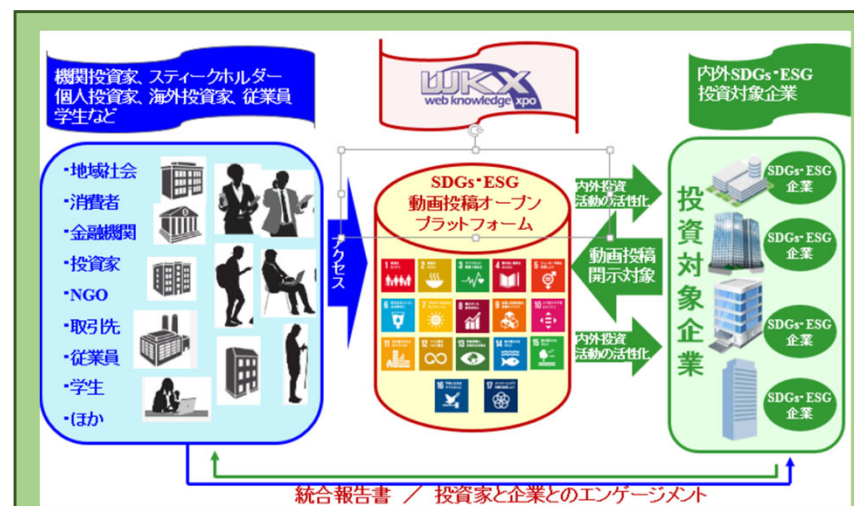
機関投資家、スティークホルダー
個人投資家、海外投資家、従業員
学生など

web knowledge xpo

内外SDGs・ESG
投資対象企業

・地域社会
・消費者
・金融機関
・投資家
・NGO
・取引先
・従業員
・学生
・ほか

アクセス

SDGs・ESG
動画投稿オープン
プラットフォーム

内外投資
活動の活性化

動画投稿
開示対象

内外投資
活動の活性化

投資対象企業

SDGs・ESG
企業

SDGs・ESG
企業

SDGs・ESG
企業

SDGs・ESG
企業

統合報告書 ／ 投資家と企業とのエンゲージメント